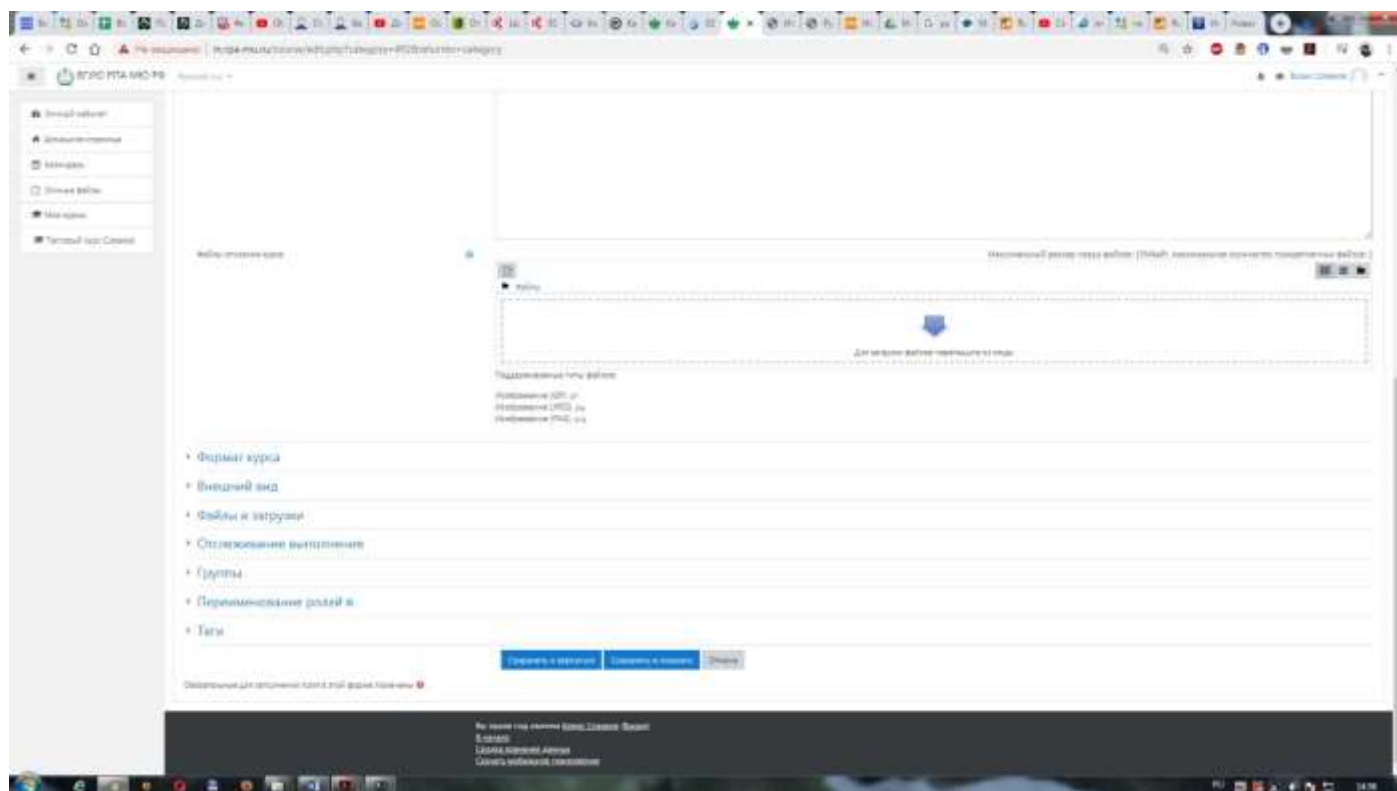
ВГУЮ РПА МЮ РФ

Личный кабинет
Домашняя страница
Календарь
Личные файлы
Мои курсы
Тестовый курс Сизиков

Файлы описания курса

Максимальный размер новых файлов: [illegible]

Файлы

Для загрузки файлов перетащите их сюда.

Поддерживаемые типы файлов:

Изображение (GIF) .gif
Изображение (JPEG) .jpg
Изображение (PNG) .png

Формат курса
Внешний вид
Файлы и загрузки
Отслеживание выполнения
Группы
Переименование ролей
Теги

Сохранить и вернуться | Сохранить и показать | Отмена

Обязательные для заполнения поля в этой форме помечены

Вы зашли под именем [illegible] (Выход)
В начало
Сводка хранения данных
Скачать мобильное приложение